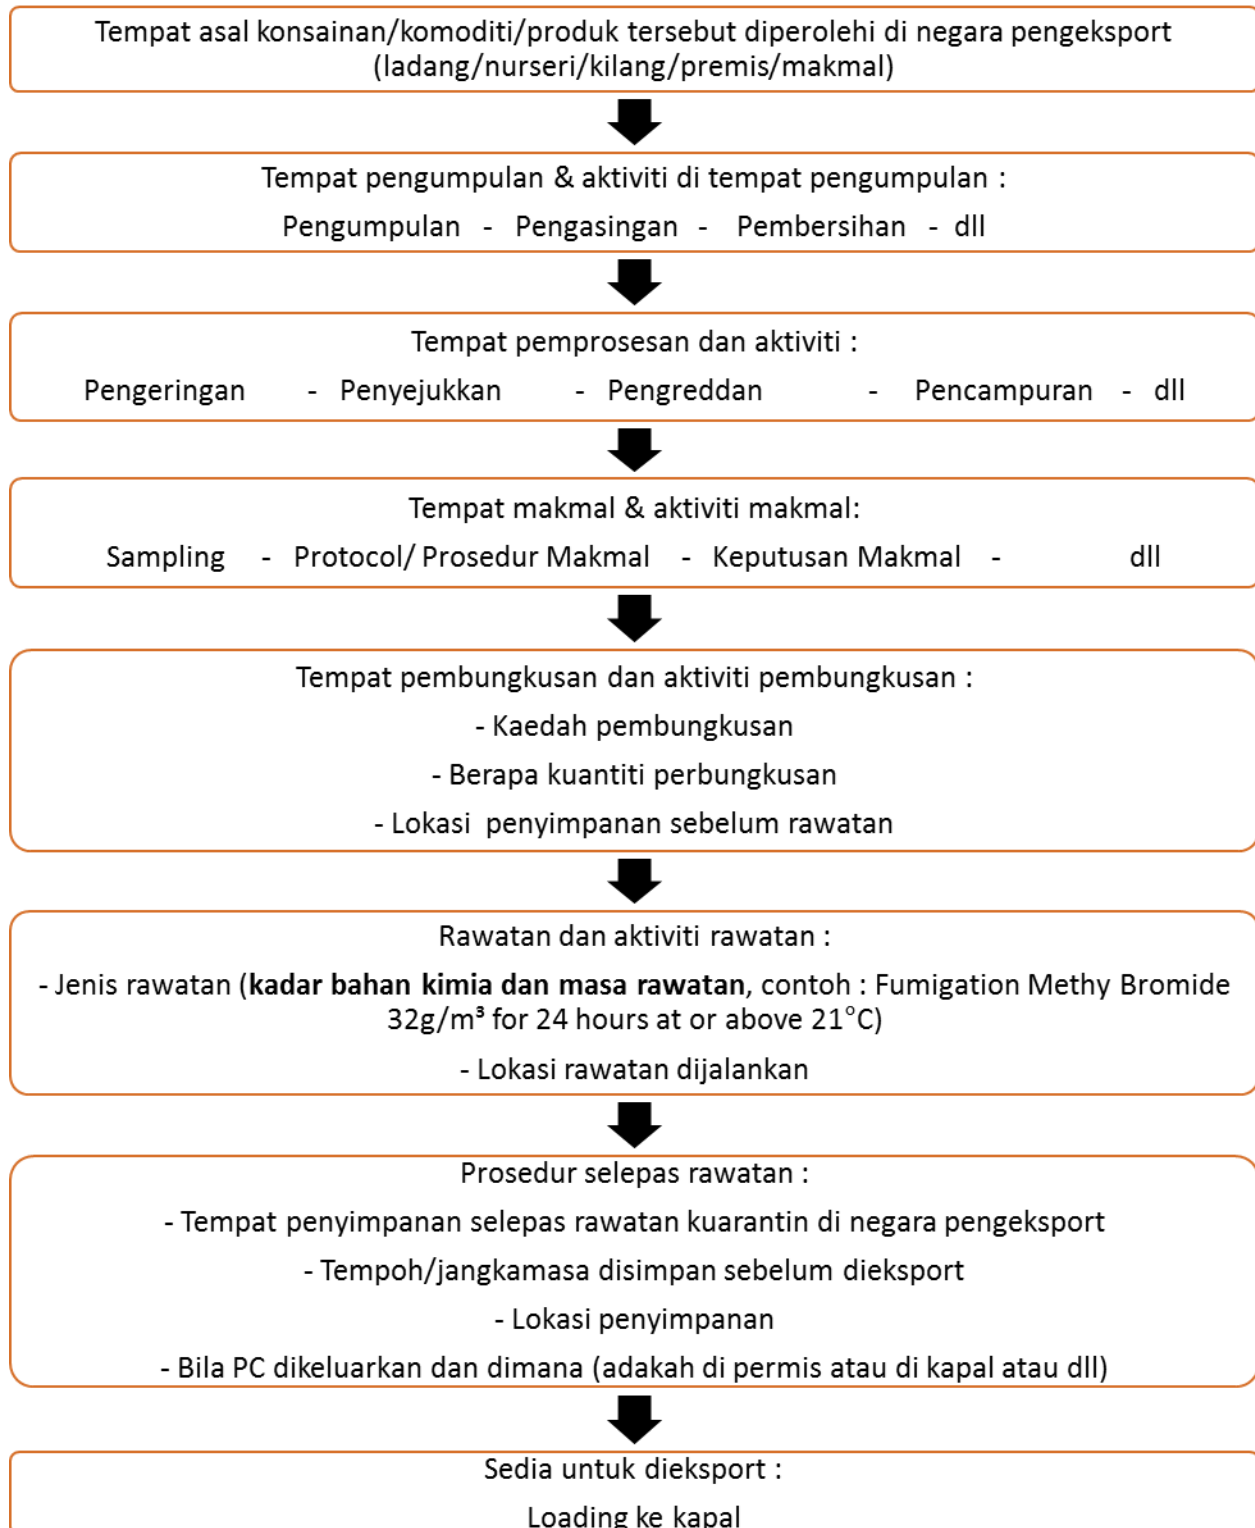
Tempat asal konsainan/komoditi/produk tersebut diperolehi di negara pengeksport (ladang/nurseri/kilang/premis/makmal)

Tempat pengumpulan & aktiviti di tempat pengumpulan :

Pengumpulan - Pengasingan - Pembersihan - dll

Tempat pemprosesan dan aktiviti :

Pengeringan - Penyejukkan - Pengreddan - Pencampuran - dll

Tempat makmal & aktiviti makmal:

Sampling - Protocol/ Prosedur Makmal - Keputusan Makmal - dll

Tempat pembungkusan dan aktiviti pembungkusan :

- Kaedah pembungkusan

- Berapa kuantiti perbungkusan

- Lokasi penyimpanan sebelum rawatan

Rawatan dan aktiviti rawatan :

- Jenis rawatan (**kadar bahan kimia dan masa rawatan**, contoh : Fumigation Methy Bromide 32g/m³ for 24 hours at or above 21°C)

- Lokasi rawatan dijalankan

Prosedur selepas rawatan :

- Tempat penyimpanan selepas rawatan kuarantin di negara pengeksport

- Tempoh/jangkamasa disimpan sebelum dieksport

- Lokasi penyimpanan

- Bila PC dikeluarkan dan dimana (adakah di permis atau di kapal atau dll)

Sedia untuk dieksport :

Loading ke kapal